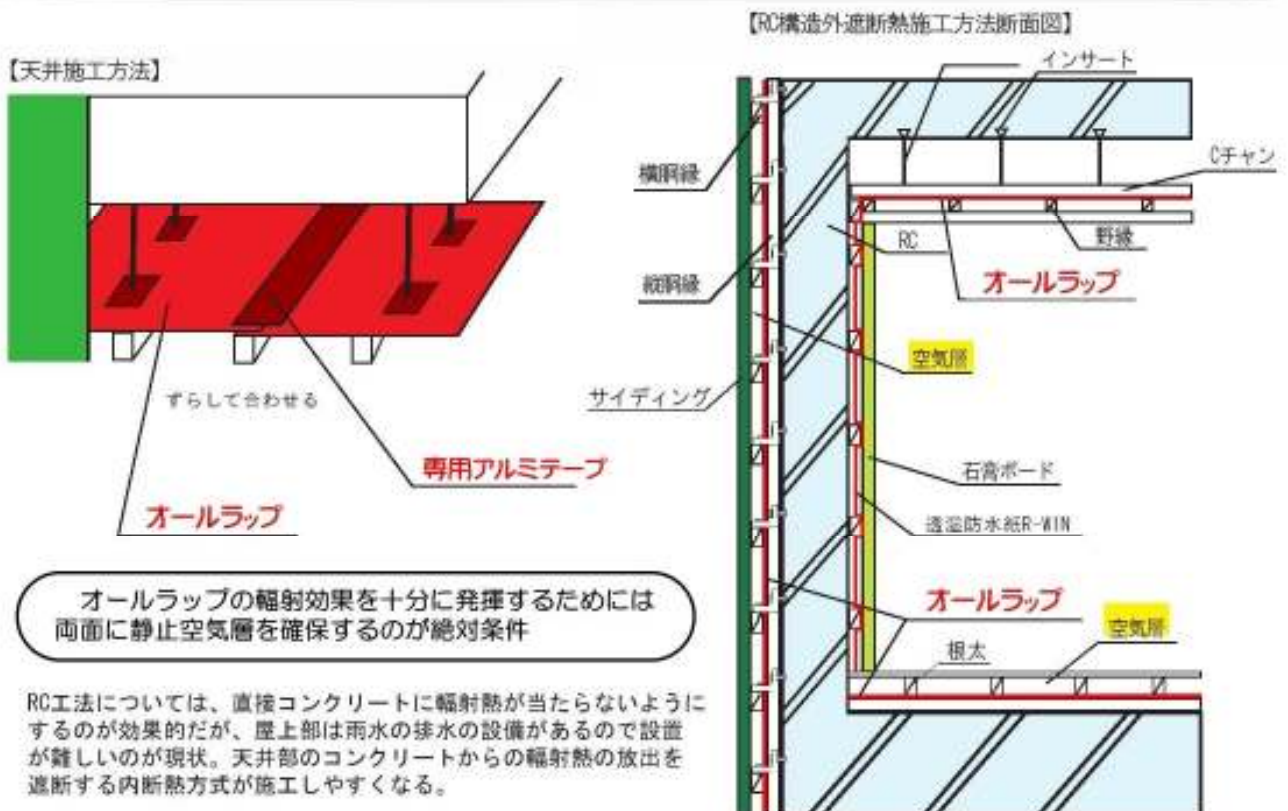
【天井施工方法】

ずらして合わせる

専用アルミテープ

オールラップ

オールラップの輻射効果を十分に発揮するためには両面に静止空気層を確保するのが絶対条件

RC工法については、直接コンクリートに輻射熱が当たらないようにするのが効果的だが、屋上部は雨水の排水の設備があるので設置が難しいのが現状。天井部のコンクリートからの輻射熱の放出を遮断する内断熱方式が施工しやすくなる。

【RC構造外遮断熱施工方法断面図】

インサート

Cチャン

横胴縁

RC

野縁

オールラップ

縦胴縁

空気層

サイディング

石膏ボード

透湿防水紙R-WIN

オールラップ

空気層

根太